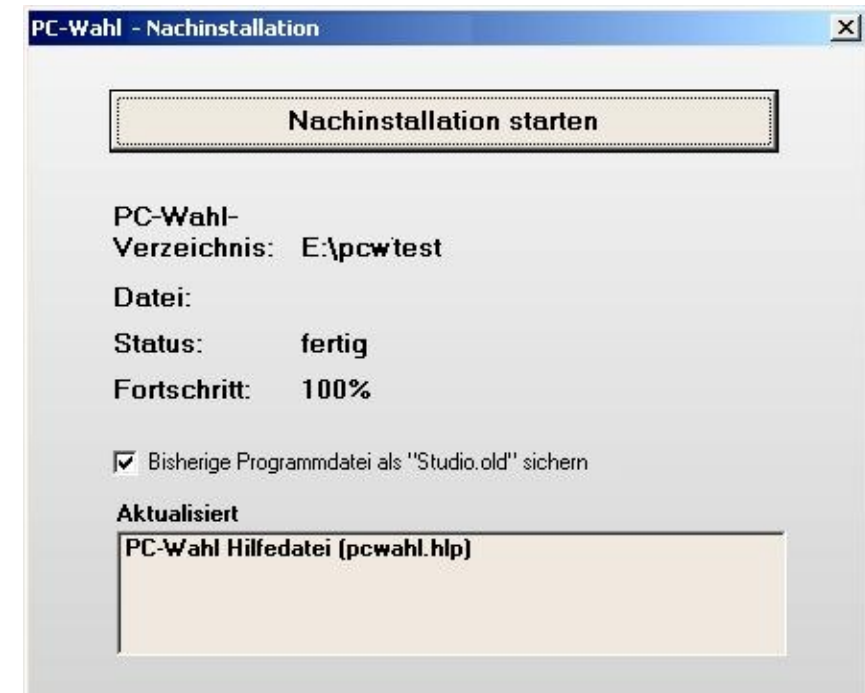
PC-Wahl - Nachinstallation

×

Nachinstallation starten

PC-Wahl-
Verzeichnis: E:\pcwtest

Datei:

Status: fertig

Fortschritt: 100%

Bisherige Programmdatei als "Studio.old" sichern

Aktualisiert

PC-Wahl Hilfedatei (pcwahl.hlp)